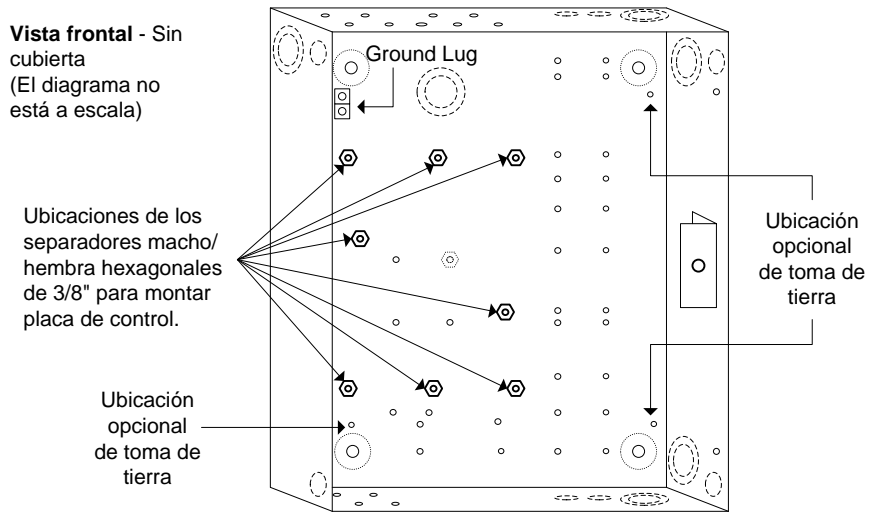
**Vista frontal** - Sin cubierta
(El diagrama no está a escala)

Ground Lug

Ubicaciones de los separadores macho/ hembra hexagonales de 3/8" para montar placa de control.

Ubicación opcional de toma de tierra

Ubicación opcional de toma de tierra